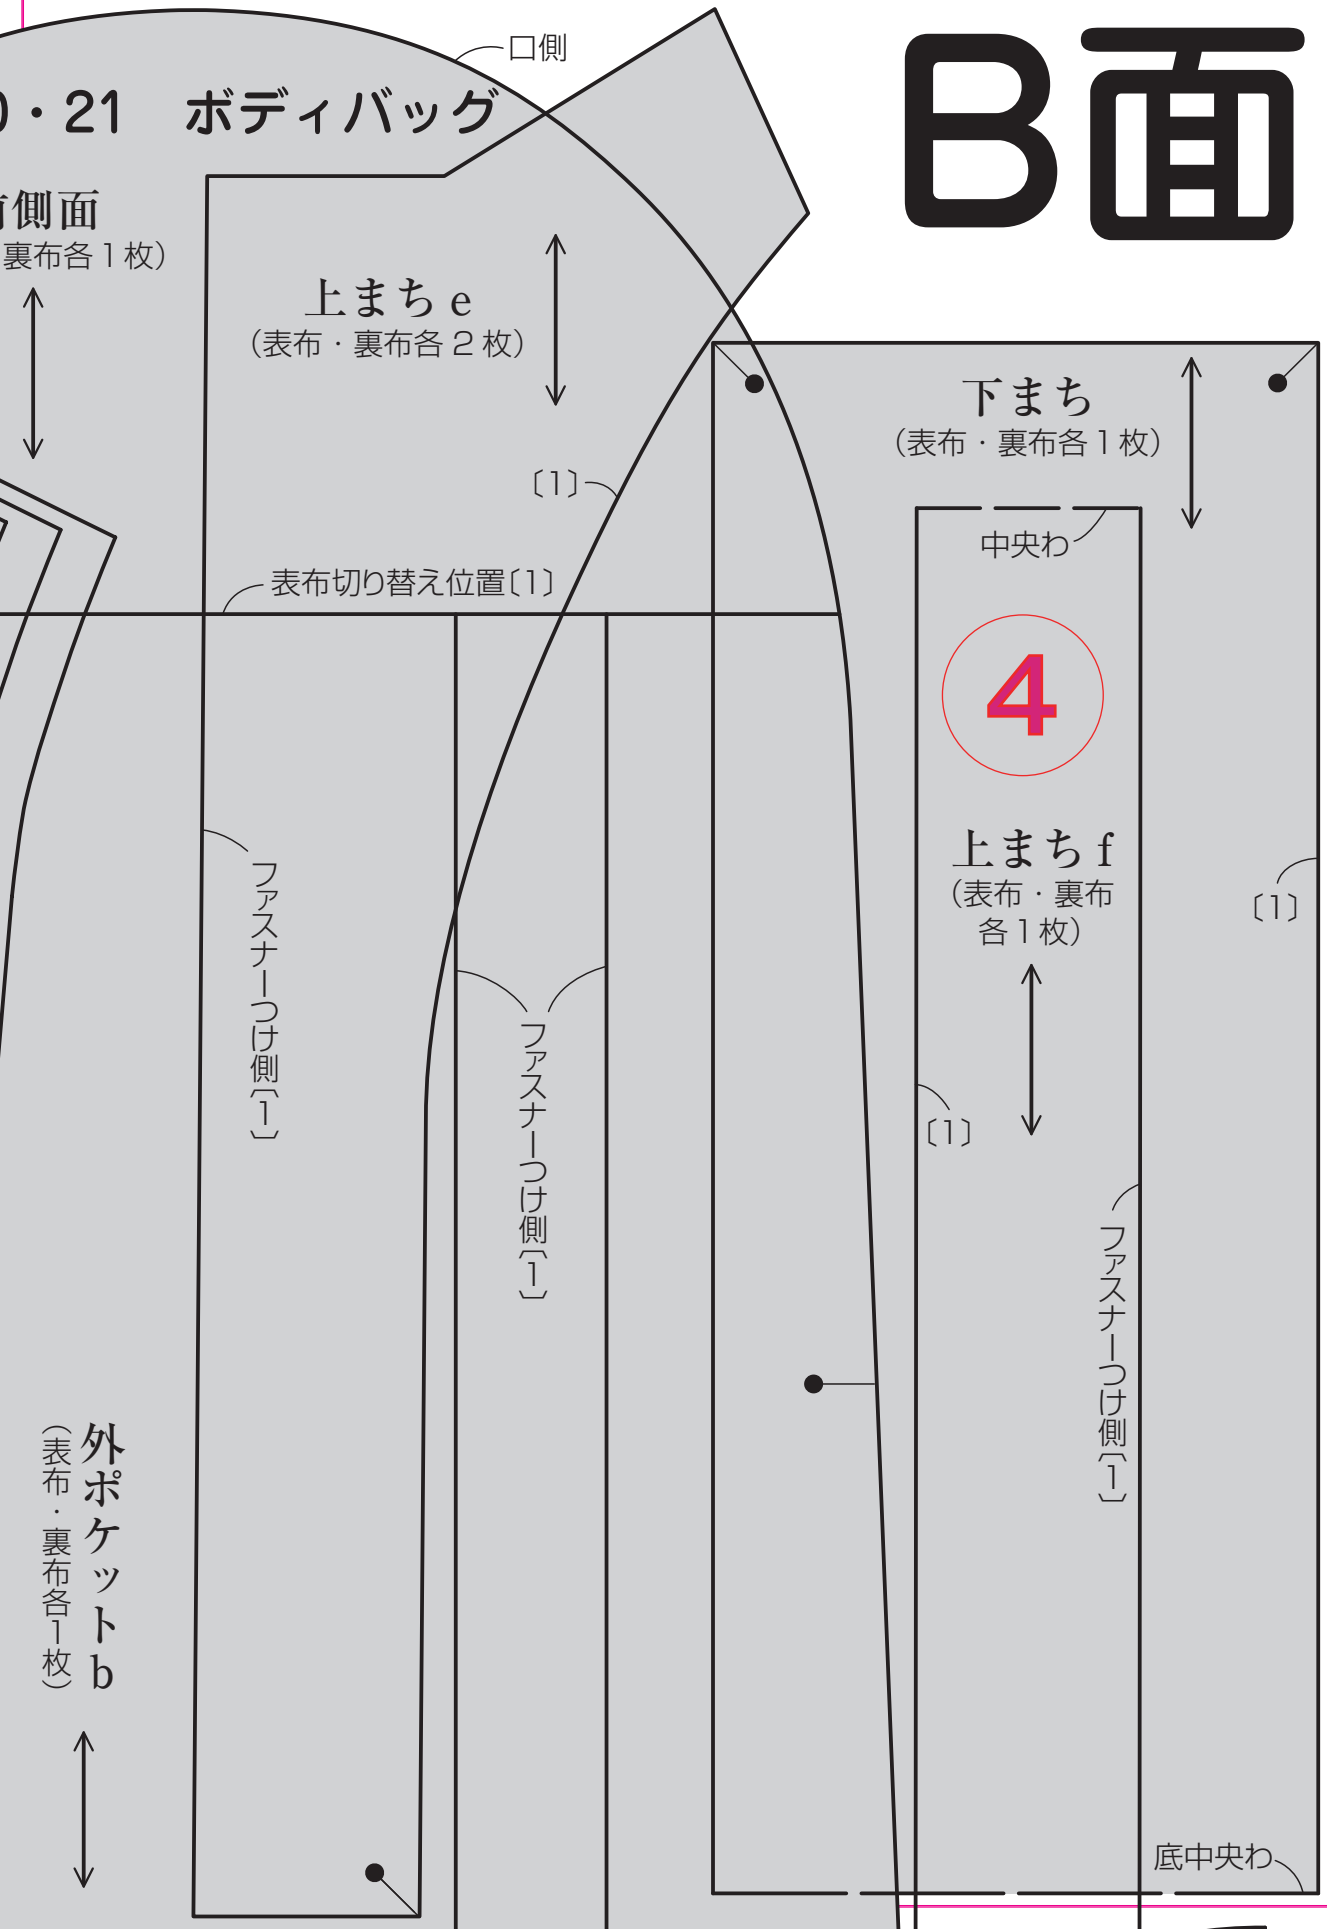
口側

)・21　ボディバッグ

B面

側面
裏布各１枚）

上まちｅ
（表布・裏布各２枚）

〔1〕

表布切り替え位置〔1〕

下まち
（表布・裏布各１枚）

中央わ

4

上まちｆ
（表布・裏布各１枚）

〔1〕

〔1〕

ファスナーつけ側〔1〕

ファスナーつけ側〔1〕

ファスナーつけ側〔1〕

外ポケットｂ
（表布・裏布各1枚）

底中央わ